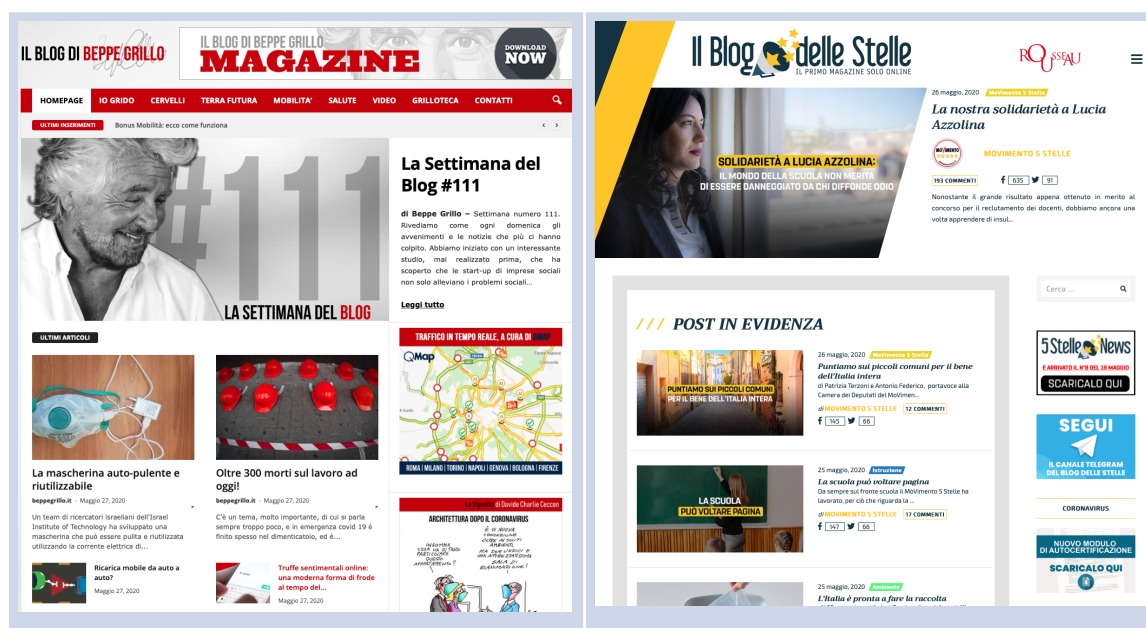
IL BLOG DI BEPPE GRILLO

IL BLOG DI BEPPE GRILLO MAGAZINE DOWNLOAD NOW

HOMEPAGE IO GRIDO CERVELLI TERRA FUTURA MOBILITA' SALUTE VIDEO GRILLOTECA CONTATTI

ULTIMI INSERIMENTI Bonus Mobilità: ecco come funziona

#111 LA SETTIMANA DEL BLOG

La Settimana del Blog #111

di Beppe Grillo – Settimana numero 111. Rivediamo come ogni domenica gli avvenimenti e le notizie che più ci hanno colpito. Abbiamo iniziato con un interessante studio, mai realizzato prima, che ha scoperto che le start-up di imprese sociali non solo alleviano i problemi sociali...

Leggi tutto

ULTIMI ARTICOLI

La mascherina auto-pulente e riutilizzabile

beppegrillo.it - Maggio 27, 2020

Un team di ricercatori israeliani dell'Israel Institute of Technology ha sviluppato una mascherina che può essere pulita e riutilizzata utilizzando la corrente elettrica di...

Oltre 300 morti sul lavoro ad oggi!

beppegrillo.it - Maggio 27, 2020

C'è un tema, molto importante, di cui si parla sempre troppo poco, e in emergenza covid 19 è finito spesso nel dimenticatoio, ed è...

Ricarica mobile da auto a auto?

Maggio 27, 2020

Truffe sentimentali online: una moderna forma di frode al tempo del...

Maggio 27, 2020

TRAFFICO IN TEMPO REALE, A CURA DI QMAP

QMap

ROMA | MILANO | TORINO | NAPOLI | GENOVA | BOLOGNA | FIRENZE

Le Vignette di Davide Charlie Ceccon

ARCHITETTURA DOPO IL CORONAVIRUS

Il Blog delle Stelle
IL PRIMO MAGAZINE SOLO ONLINE

ROUSSEAU

SOLIDARIETÀ A LUCIA AZZOLINA: IL MONDO DELLA SCUOLA NON MERITA DI ESSERE DANNEGGIATO DA CHI DIFFONDE ODIO

26 maggio, 2020 MoVimento 5 Stelle

La nostra solidarietà a Lucia Azzolina

MOVIMENTO 5 STELLE

193 COMMENTI 635 91

Nonostante il grande risultato appena ottenuto in merito al concorso per il reclutamento dei docenti, dobbiamo ancora una volta apprendere di insul...

/// POST IN EVIDENZA

PUNTIAMO SUI PICCOLI COMUNI PER IL BENE DELL'ITALIA INTERA

26 maggio, 2020 MoVimento 5 Stelle

Puntiamo sui piccoli comuni per il bene dell'Italia intera

di Patrizia Terzoni e Antonio Federico, portavoce alla Camera dei Deputati del MoVimen...

di MOVIMENTO 5 STELLE 12 COMMENTI

145 66

LA SCUOLA PUÒ VOLTARE PAGINA

25 maggio, 2020 Istruzione

La scuola può voltare pagina

Da sempre sul fronte scuola il MoVimento 5 Stelle ha lavorato, per ciò che riguarda la ...

di MOVIMENTO 5 STELLE 17 COMMENTI

147 66

25 maggio, 2020 Ambiente

L'Italia è pronta a fare la raccolta

Cerca ...

5 Stelle News
È ARRIVATO IL N°8 DEL 28 MAGGIO
SCARICALO QUI

SEGUI
IL CANALE TELEGRAM DEL BLOG DELLE STELLE

CORONAVIRUS

NUOVO MODULO DI AUTOCERTIFICAZIONE
SCARICALO QUI